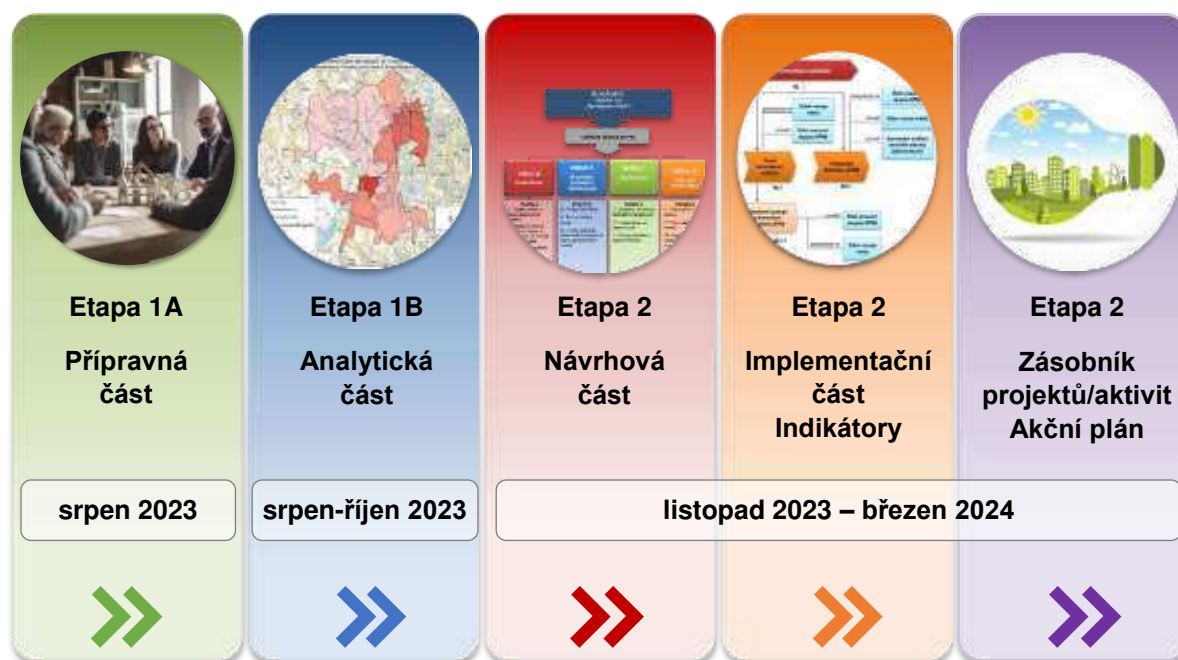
Etapa 1A
Přípravná část

Etapa 1B
Analytická část

Etapa 2
Návrhová část

Etapa 2
Implementační část
Indikátory

Etapa 2
Zásobník projektů/aktivit
Akční plán

srpen 2023

srpen-říjen 2023

listopad 2023 – březen 2024